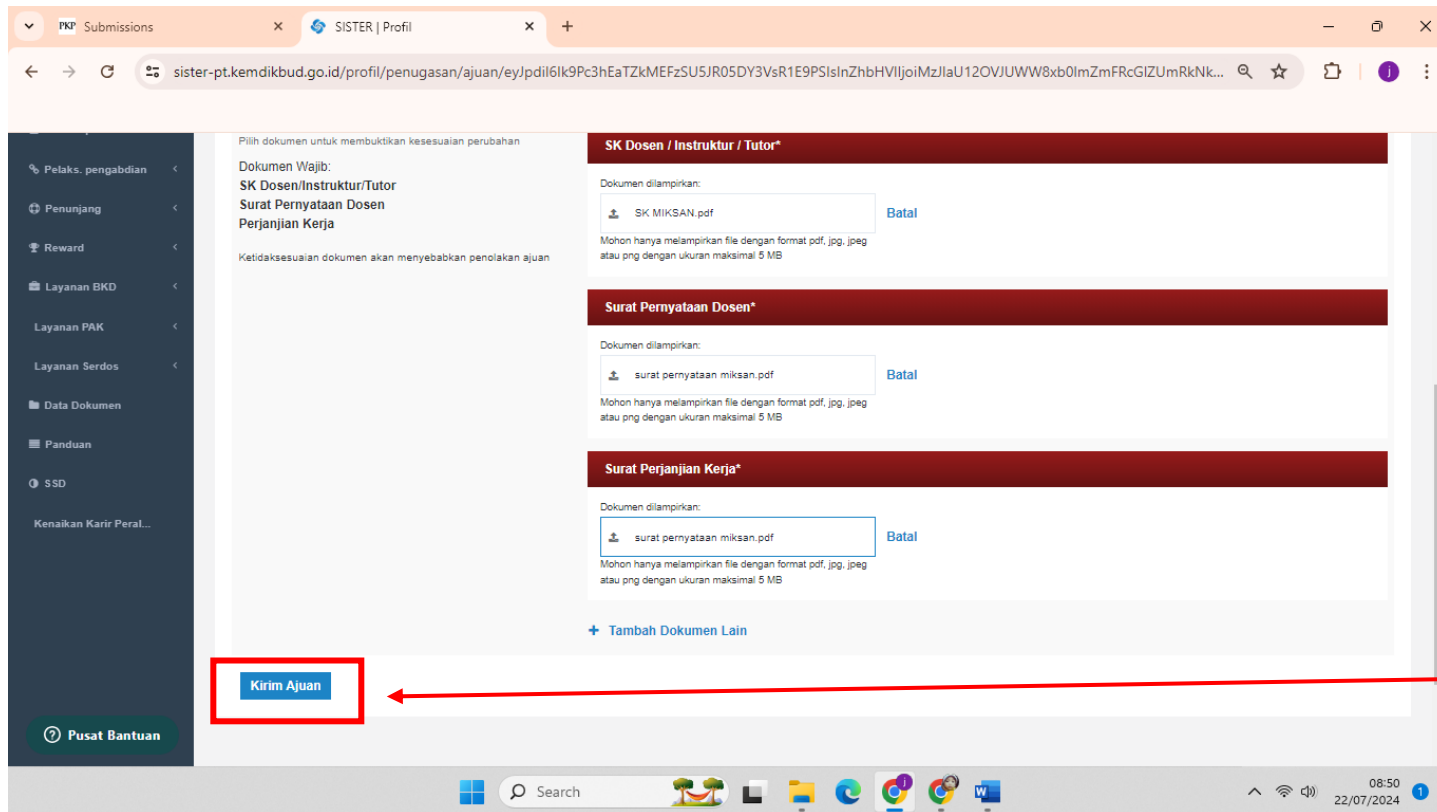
PKP Submissions
SISTER | Profil
sister-pt.kemdikbud.go.id/profil/penugasan/ajuan/eyJpdil6Ik9Pc3hEaTZkMEFzSU5JR05DY3VsR1E9PSIsInZhbHVlIjoiMzJlaU12OVJUWW8xb0lmZmFRcGlZUmRkNk...

Pelaks. pengabdian
Penunjang
Reward
Layanan BKD
Layanan PAK
Layanan Serdos
Data Dokumen
Panduan
SSD
Kenaikan Karir Peral...
Pusat Bantuan

Pilih dokumen untuk membuktikan kesesuaian perubahan

Dokumen Wajib:
SK Dosen/Instruktur/Tutor
Surat Pernyataan Dosen
Perjanjian Kerja

Ketidaksesuaian dokumen akan menyebabkan penolakan ajuan

SK Dosen / Instruktur / Tutor*
Dokumen dilampirkan:
SK MIKSAN.pdf
Batal
Mohon hanya melampirkan file dengan format pdf, jpg, jpeg atau png dengan ukuran maksimal 5 MB

Surat Pernyataan Dosen*
Dokumen dilampirkan:
surat pernyataan miksan.pdf
Batal
Mohon hanya melampirkan file dengan format pdf, jpg, jpeg atau png dengan ukuran maksimal 5 MB

Surat Perjanjian Kerja*
Dokumen dilampirkan:
surat pernyataan miksan.pdf
Batal
Mohon hanya melampirkan file dengan format pdf, jpg, jpeg atau png dengan ukuran maksimal 5 MB

+ Tambah Dokumen Lain

Kirim Ajuan

Search
08:50
22/07/2024